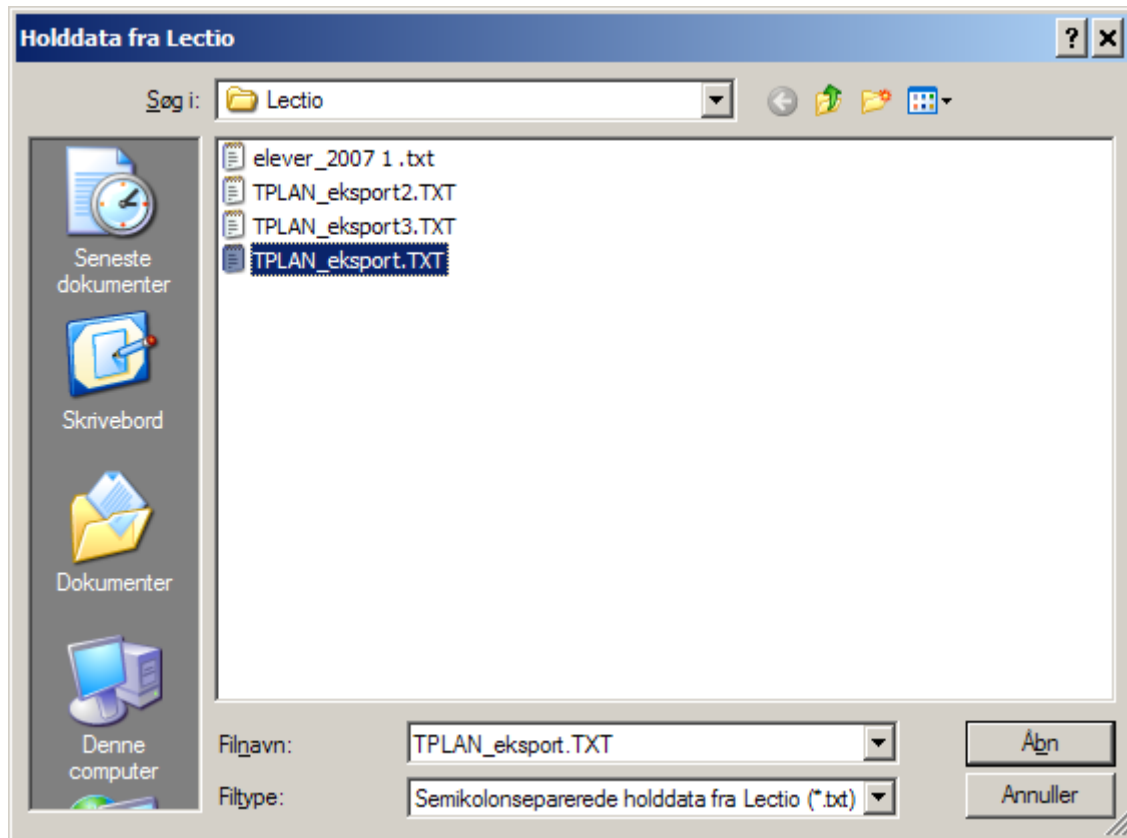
Holddata fra Lectio

?

Søg i: Lectio

Seneste dokumenter

Skrivebord

Dokumenter

Denne computer

elever_2007 1 .txt
TPLAN_eksport2.TXT
TPLAN_eksport3.TXT
TPLAN_eksport.TXT

Filnavn: TPLAN_eksport.TXT

Filtype: Semikolonseparerede holddata fra Lectio (*.txt)

Åbn

Annuller